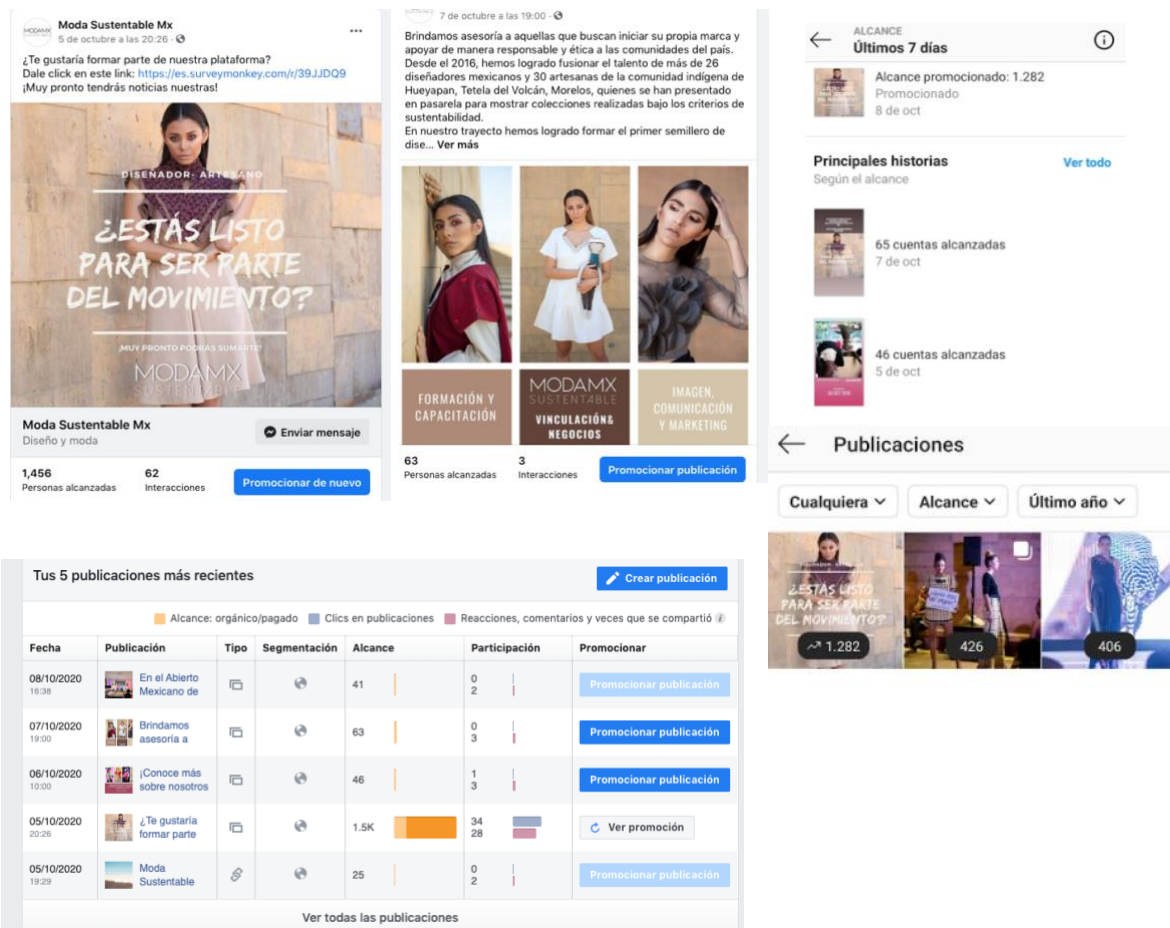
MODAMX Moda Sustentable Mx
5 de octubre a las 20:26 · ...

¿Te gustaría formar parte de nuestra plataforma?
Dale click en este link: https://es.surveymonkey.com/r/39JJDQ9
¡Muy pronto tendrás noticias nuestras!

DISEÑADOR · ARTESANO
¿ESTÁS LISTO PARA SER PARTE DEL MOVIMIENTO?
¡MUY PRONTO PODRÁS SUMARTE!
MODAMX SUSTENTABLE

Moda Sustentable Mx
Diseño y moda
Enviar mensaje

1,456
Personas alcanzadas
62
Interacciones
Promocionar de nuevo

7 de octubre a las 19:00 ·

Brindamos asesoría a aquellas que buscan iniciar su propia marca y apoyar de manera responsable y ética a las comunidades del país. Desde el 2016, hemos logrado fusionar el talento de más de 26 diseñadores mexicanos y 30 artesanas de la comunidad indígena de Hueyapan, Tetela del Volcán, Morelos, quienes se han presentado en pasarela para mostrar colecciones realizadas bajo los criterios de sustentabilidad.
En nuestro trayecto hemos logrado formar el primer semillero de dise... Ver más

FORMACIÓN Y CAPACITACIÓN
MODAMX SUSTENTABLE
VINCULACIÓN& NEGOCIOS
IMAGEN, COMUNICACIÓN Y MARKETING

63
Personas alcanzadas
3
Interacciones
Promocionar publicación

ALCANCE
Últimos 7 días

Alcance promocionado: 1.282
Promocionado
8 de oct

Principales historias
Según el alcance
Ver todo

65 cuentas alcanzadas
7 de oct

46 cuentas alcanzadas
5 de oct

Publicaciones
Cualquiera
Alcance
Último año

¿ESTÁS LISTO PARA SER PARTE DEL MOVIMIENTO?
1.282
426
406

Tus 5 publicaciones más recientes
Crear publicación

Alcance: orgánico/pagado  Clics en publicaciones  Reacciones, comentarios y veces que se compartió

| Fecha | Publicación | Tipo | Segmentación | Alcance | Participación | Promocionar |
|---|---|---|---|---|---|---|
| 08/10/2020 16:38 | En el Abierto Mexicano de | | | 41 | 0 2 | Promocionar publicación |
| 07/10/2020 19:00 | Brindamos asesoría a | | | 63 | 0 3 | Promocionar publicación |
| 06/10/2020 10:00 | ¡Conoce más sobre nosotros | | | 46 | 1 3 | Promocionar publicación |
| 05/10/2020 20:26 | ¿Te gustaría formar parte | | | 1.5K | 34 28 | Ver promoción |
| 05/10/2020 19:29 | Moda Sustentable | | | 25 | 0 2 | Promocionar publicación |

Ver todas las publicaciones